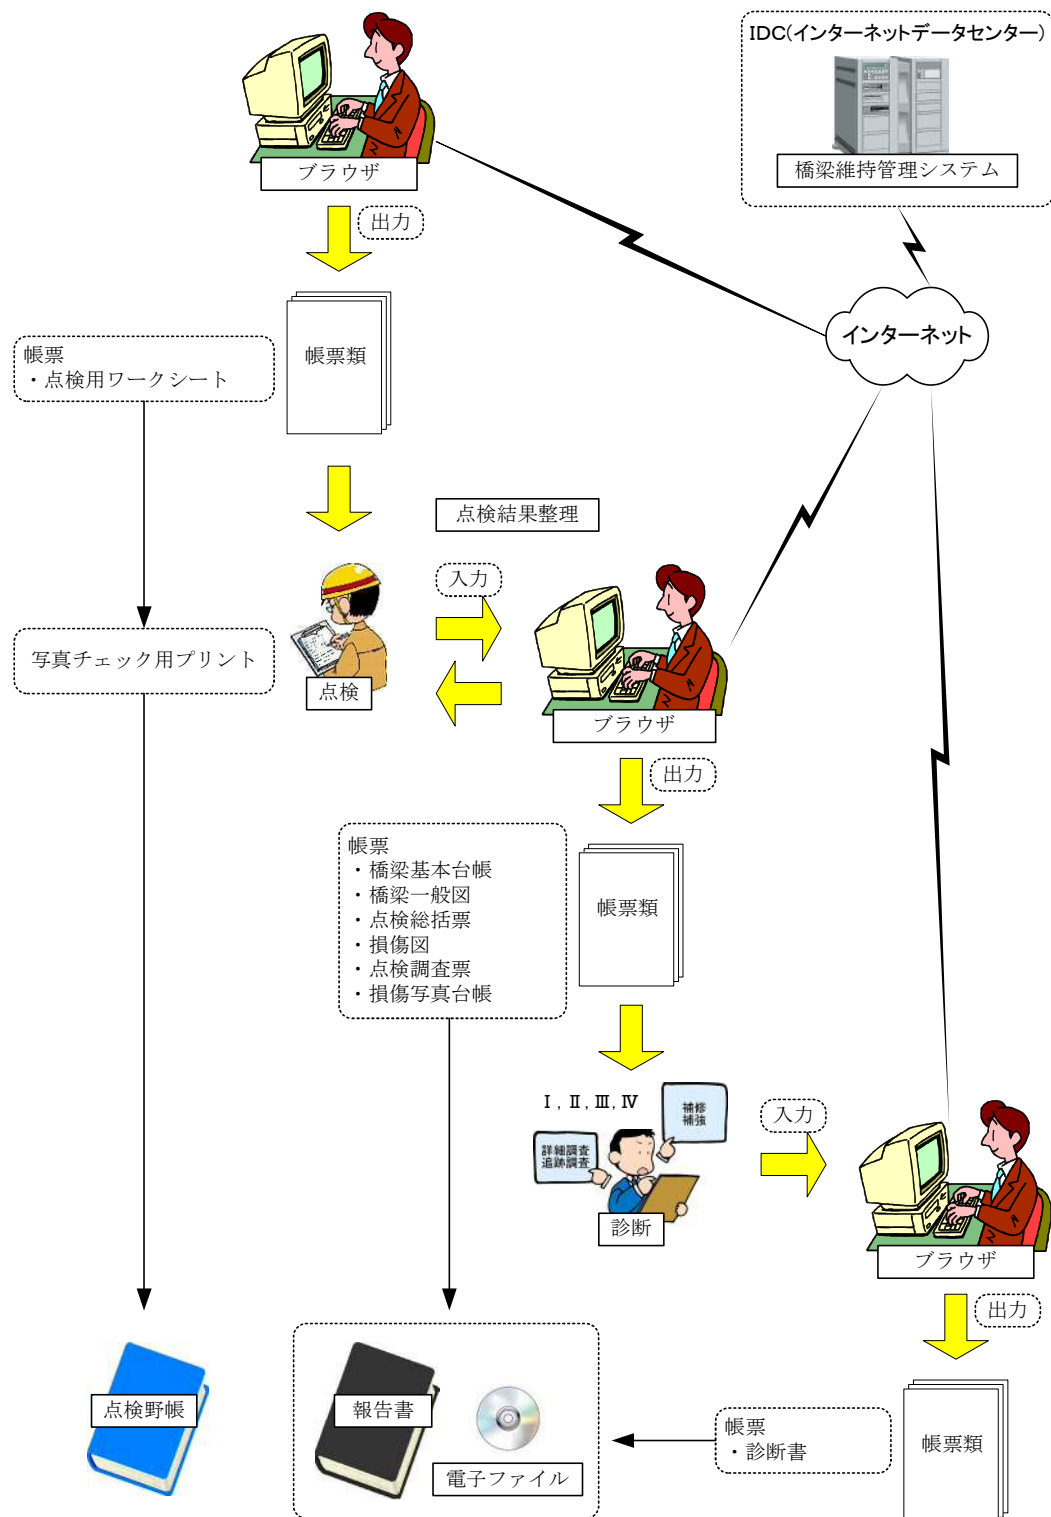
IDC(インターネットデータセンター)

橋梁維持管理システム

ブラウザ

出力

インターネット

帳票類

帳票
・点検用ワークシート

点検結果整理

入力

点検

ブラウザ

写真チェック用プリント

出力

帳票
・橋梁基本台帳
・橋梁一般図
・点検総括票
・損傷図
・点検調査票
・損傷写真台帳

帳票類

Ⅰ，Ⅱ，Ⅲ，Ⅳ

補修
補強

詳細調査
追跡調査

診断

入力

ブラウザ

出力

点検野帳

報告書

電子ファイル

帳票
・診断書

帳票類